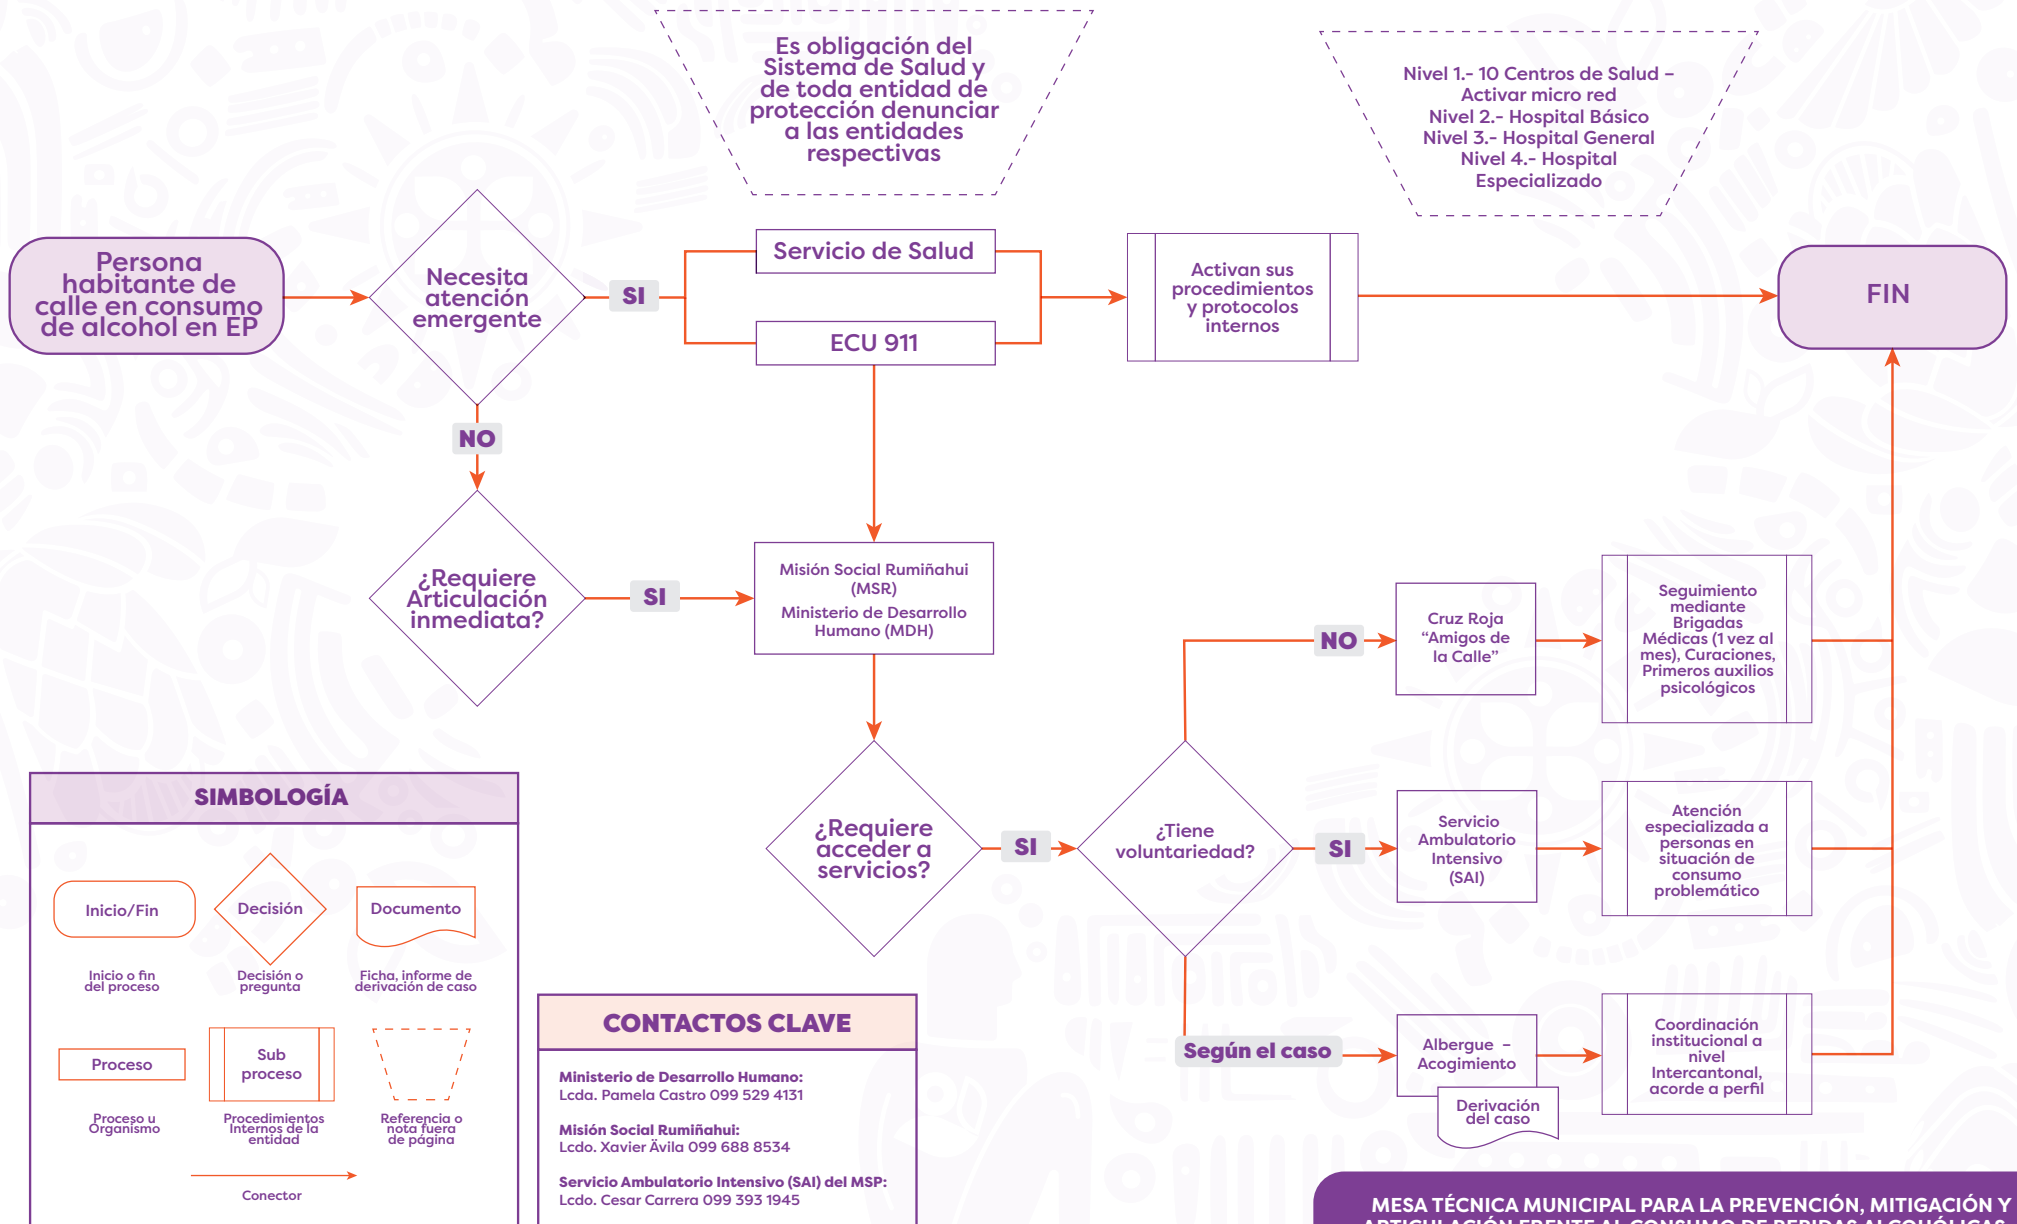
Es obligación del Sistema de Salud y de toda entidad de protección denunciar a las entidades respectivas

Nivel 1.- 10 Centros de Salud – Activar micro red
Nivel 2.- Hospital Básico
Nivel 3.- Hospital General
Nivel 4.- Hospital Especializado

Persona habitante de calle en consumo de alcohol en EP

Necesita atención emergente

SI

Servicio de Salud

ECU 911

Activan sus procedimientos y protocolos internos

FIN

NO

¿Requiere Articulación inmediata?

SI

Misión Social Rumiñahui (MSR)
Ministerio de Desarrollo Humano (MDH)

NO

Cruz Roja "Amigos de la Calle"

Seguimiento mediante Brigadas Médicas (1 vez al mes), Curaciones, Primeros auxilios psicológicos

¿Requiere acceder a servicios?

SI

¿Tiene voluntariedad?

SI

Servicio Ambulatorio Intensivo (SAI)

Atención especializada a personas en situación de consumo problemático

Según el caso

Albergue – Acogimiento

Derivación del caso

Coordinación institucional a nivel Intercantonal, acorde a perfil

SIMBOLOGÍA

Inicio/Fin
Inicio o fin del proceso

Decisión
Decisión o pregunta

Documento
Ficha, informe de derivación de caso

Proceso
Proceso u Organismo

Sub proceso
Procedimientos Internos de la entidad

Referencia o nota fuera de página

Conector

CONTACTOS CLAVE

Ministerio de Desarrollo Humano:
Lcda. Pamela Castro 099 529 4131

Misión Social Rumiñahui:
Lcdo. Xavier Ävila 099 688 8534

Servicio Ambulatorio Intensivo (SAI) del MSP:
Lcdo. Cesar Carrera 099 393 1945

MESA TÉCNICA MUNICIPAL PARA LA PREVENCIÓN, MITIGACIÓN Y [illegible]